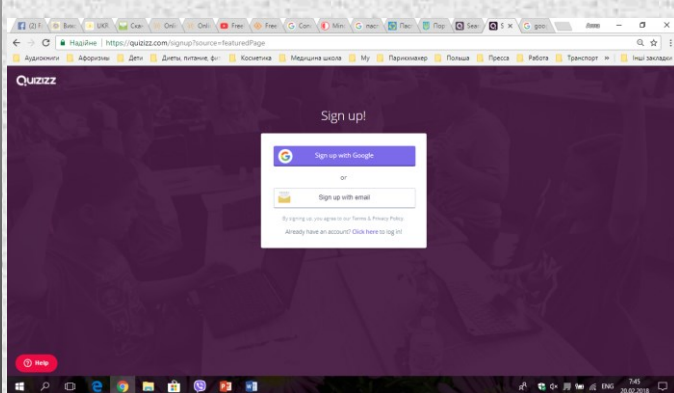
(2) F | Bon | UKR | Cea | Onl | Onl | Free | Free | Con | Min | nacı | Пас | Пор | Sea | S | goo

Надійне | https://quizizz.com/signup?source=featuredPage

Аудиокниги | Афоризмы | Дети | Диеты, питание, фи | Косметика | Медицина школа | My | Парикмахер | Польша | Пресса | Работа | Транспорт | Інші закладки

Quizizz

Sign up!

Sign up with Google

or

Sign up with email

By signing up, you agree to our Terms & Privacy Policy

Already have an account? Click here to log in!

Help

ENG 7:45 20.02.2018